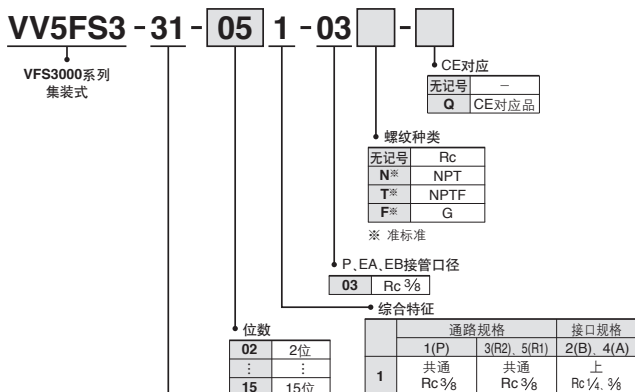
VV5FS3 - 31 - 05 1 - 03 [ ] - [ ]

VFS3000系列
集装式

CE对应

| 无记号 | – |
|---|---|
| Q | CE对应品 |

螺纹种类

| 无记号 | Rc |
|---|---|
| N※ | NPT |
| T※ | NPTF |
| F※ | G |

※ 准标准

P、EA、EB接管口径

| 03 | Rc $\frac{3}{8}$ |
|---|---|

综合特征

| | 通路规格 | | 接口规格 |
|---|---|---|---|
| | 1(P) | 3(R2)、5(R1) | 2(B)、4(A) |
| 1 | 共通 Rc $\frac{3}{8}$ | 共通 Rc $\frac{3}{8}$ | 上 Rc $\frac{1}{4}$、$\frac{3}{8}$ |

位数

| 02 | 2位 |
|---|---|
| ⋮ | ⋮ |
| 15 | 15位 |